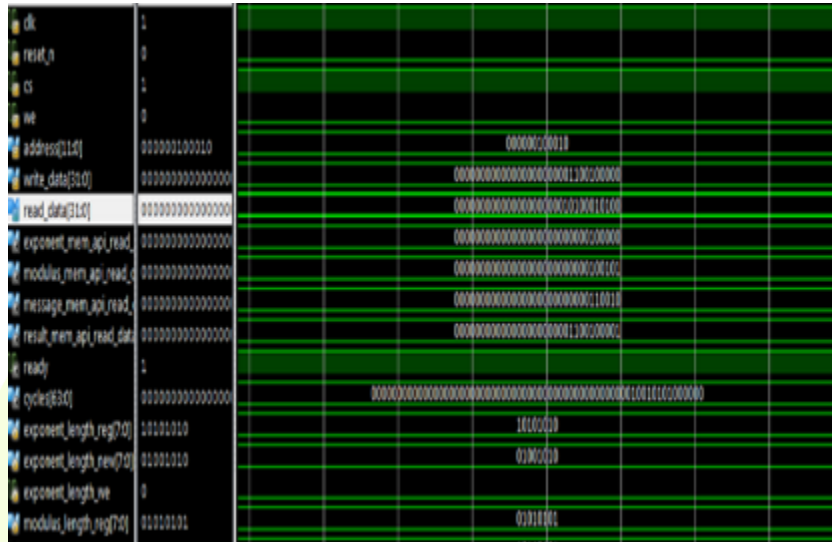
clk | 1
reset_n | 0
cs | 1
we | 0
address[11:0] | 000000100010 | 000000100010
write_data[31:0] | 000000000000000 | 00000000000000000001100100000
read_data[31:0] | 000000000000000 | 00000000000000000000010100100
exponent_mem_api_read_ | 000000000000000 | 00000000000000000000000100000
modulus_mem_api_read_ | 000000000000000 | 00000000000000000000000100101
message_mem_api_read_ | 000000000000000 | 00000000000000000000000110010
result_mem_api_read_dat | 000000000000000 | 00000000000000000001100100001
ready | 1
cycles[63:0] | 000000000000000 | 000000000000000000000000000000000000000000000000001001010100000
exponent_length_reg[7:0] | 10101010 | 10101010
exponent_length_new[7:0] | 01001010 | 01001010
exponent_length_we | 0
modulus_length_reg[7:0] | 01010101 | 01010101